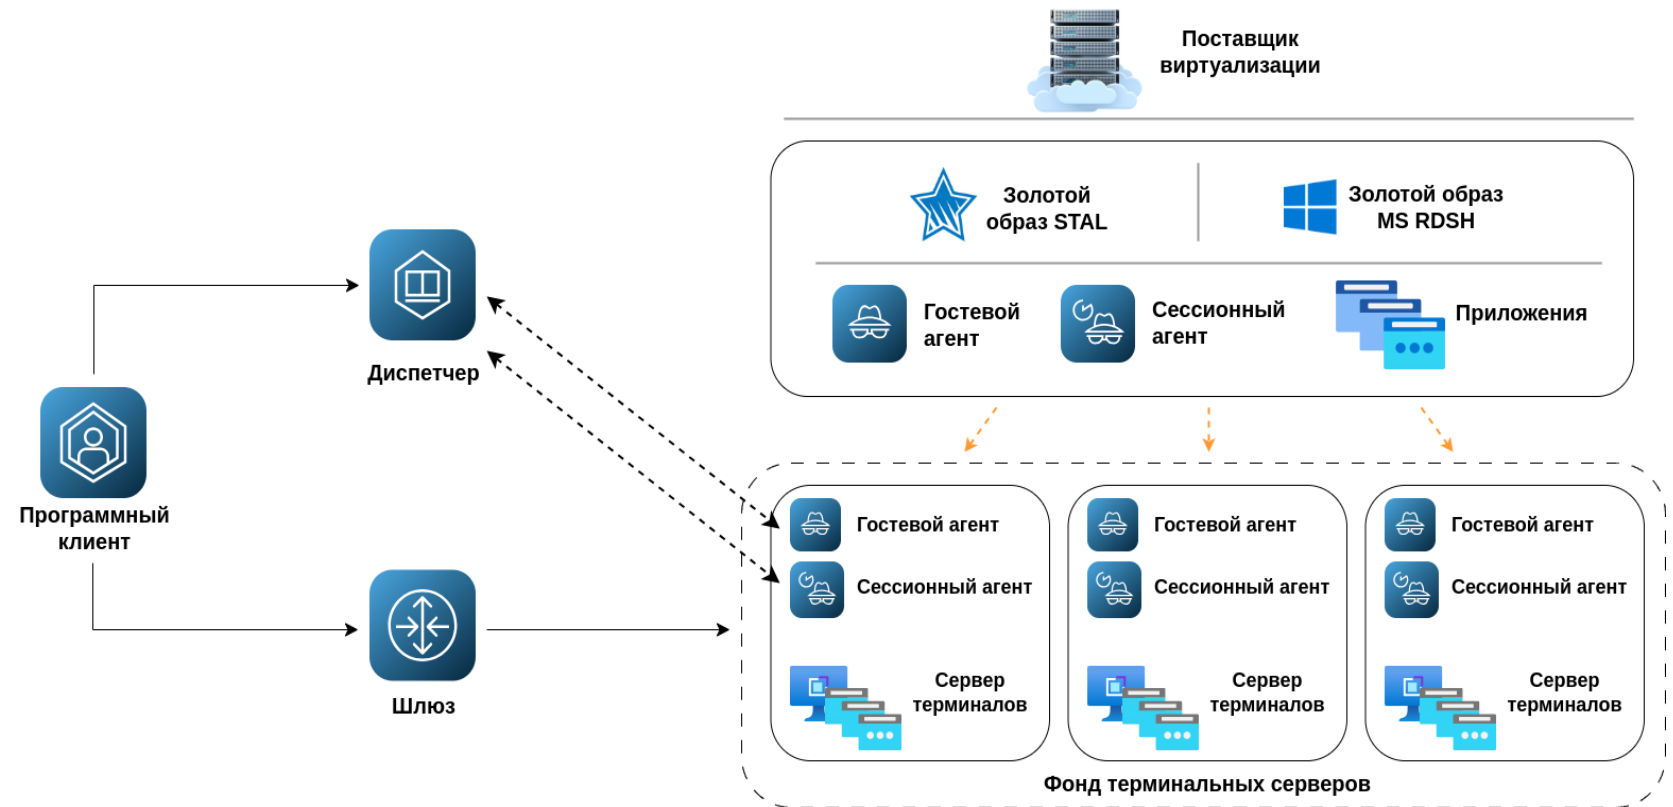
Поставщик виртуализации

Золотой образ STAL

Золотой образ MS RDSH

Гостевой агент

Сессионный агент

Приложения

Диспетчер

Программный клиент

Шлюз

Гостевой агент

Сессионный агент

Сервер терминалов

Гостевой агент

Сессионный агент

Сервер терминалов

Гостевой агент

Сессионный агент

Сервер терминалов

Фонд терминальных серверов